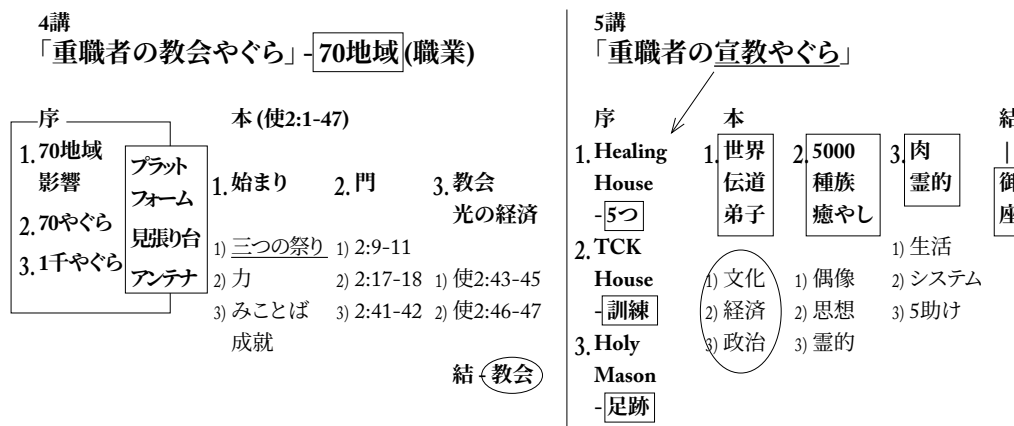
4講
「重職者の教会やぐら」- 70地域 (職業)

序
1. 70地域 影響
2. 70やぐら
3. 1千やぐら

プラット フォーム
見張り台
アンテナ

本 (使2:1-47)

1. 始まり
1) 三つの祭り
2) 力
3) みことば 成就

2. 門
1) 2:9-11
2) 2:17-18
3) 2:41-42

3. 教会 光の経済
1) 使2:43-45
2) 使2:46-47

結 - 教会

5講
「重職者の宣教やぐら」

序
1. Healing House - 5つ
2. TCK House - 訓練
3. Holy Mason - 足跡

本
1. 世界 伝道 弟子
1) 文化
2) 経済
3) 政治

2. 5000 種族 癒やし
1) 偶像
2) 思想
3) 霊的

3. 肉 霊的
1) 生活
2) システム
3) 5助け

結
|
御
座